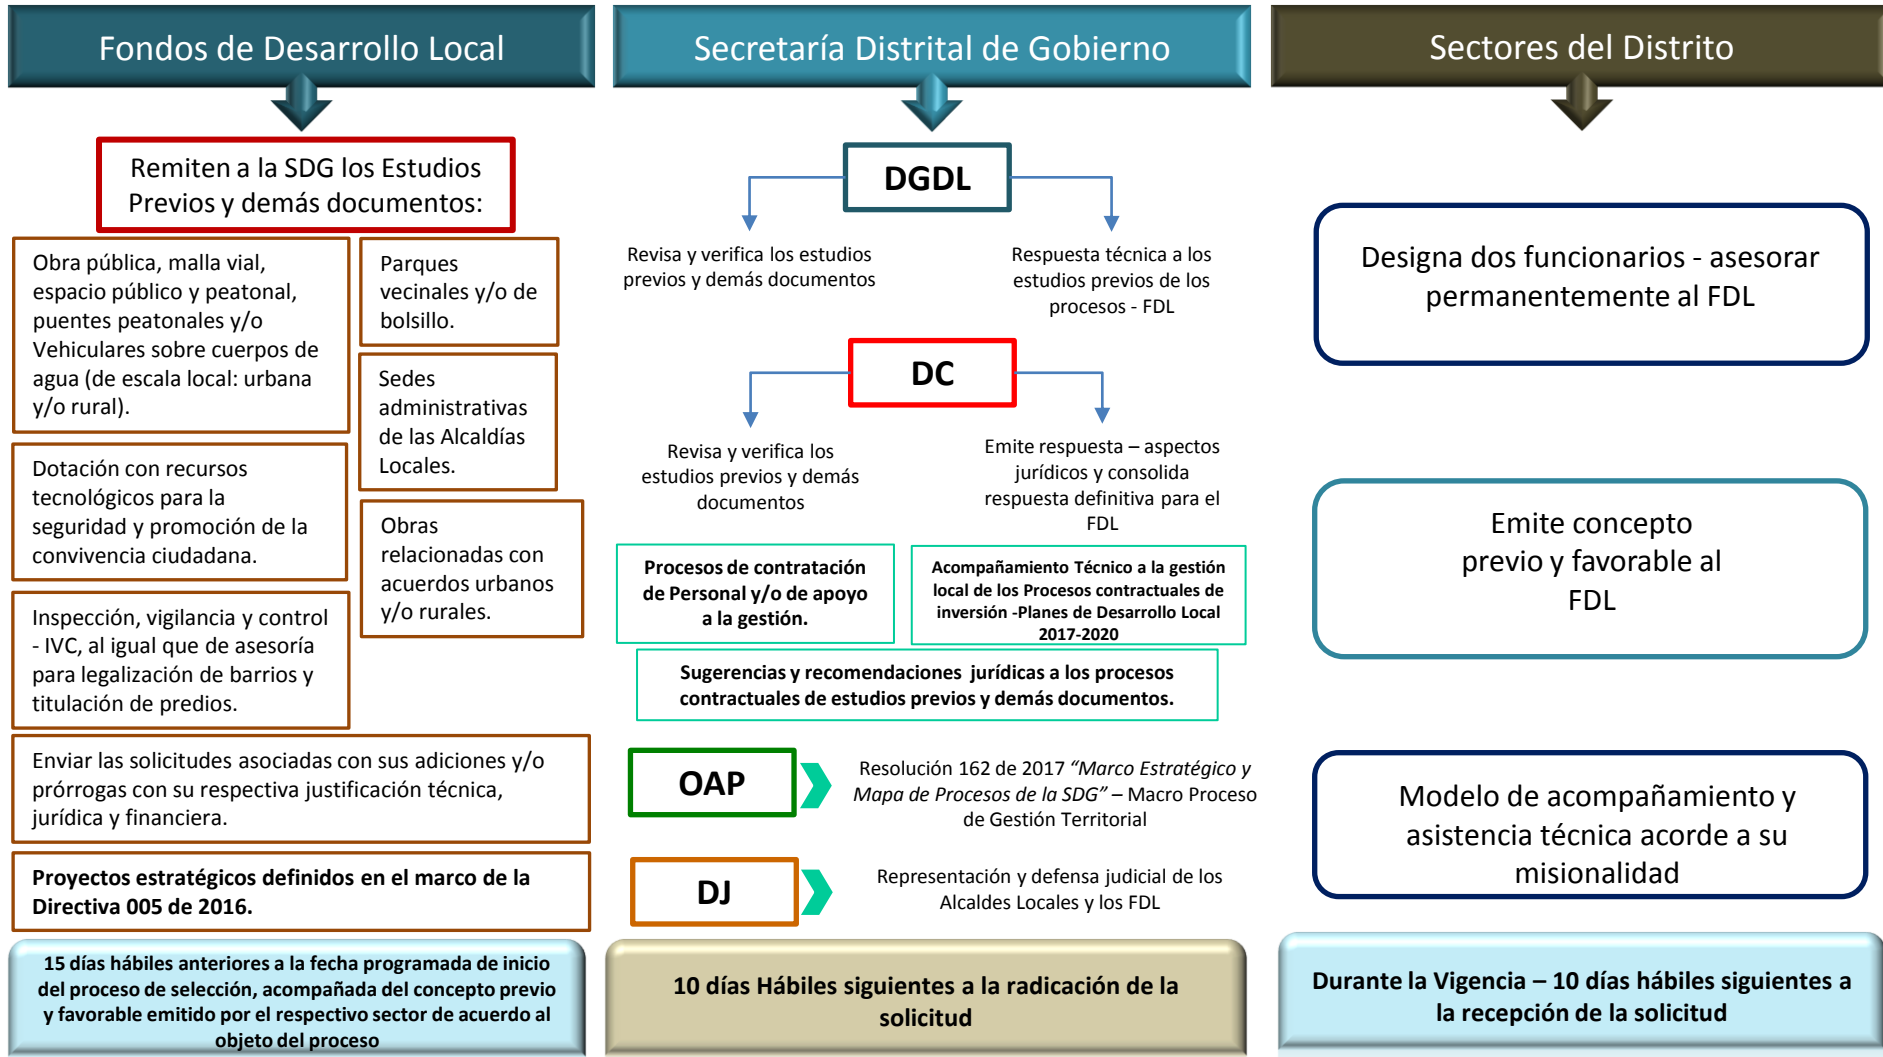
Fondos de Desarrollo Local

Remiten a la SDG los Estudios Previos y demás documentos:

Obra pública, malla vial, espacio público y peatonal, puentes peatonales y/o Vehiculares sobre cuerpos de agua (de escala local: urbana y/o rural).

Parques vecinales y/o de bolsillo.

Sedes administrativas de las Alcaldías Locales.

Dotación con recursos tecnológicos para la seguridad y promoción de la convivencia ciudadana.

Obras relacionadas con acuerdos urbanos y/o rurales.

Inspección, vigilancia y control - IVC, al igual que de asesoría para legalización de barrios y titulación de predios.

Enviar las solicitudes asociadas con sus adiciones y/o prórrogas con su respectiva justificación técnica, jurídica y financiera.

Proyectos estratégicos definidos en el marco de la Directiva 005 de 2016.

15 días hábiles anteriores a la fecha programada de inicio del proceso de selección, acompañada del concepto previo y favorable emitido por el respectivo sector de acuerdo al objeto del proceso

Secretaría Distrital de Gobierno

DGDL

Revisa y verifica los estudios previos y demás documentos

Respuesta técnica a los estudios previos de los procesos - FDL

DC

Revisa y verifica los estudios previos y demás documentos

Emite respuesta – aspectos jurídicos y consolida respuesta definitiva para el FDL

Procesos de contratación de Personal y/o de apoyo a la gestión.

Acompañamiento Técnico a la gestión local de los Procesos contractuales de inversión -Planes de Desarrollo Local 2017-2020

Sugerencias y recomendaciones jurídicas a los procesos contractuales de estudios previos y demás documentos.

OAP

Resolución 162 de 2017 *"Marco Estratégico y Mapa de Procesos de la SDG"* – Macro Proceso de Gestión Territorial

DJ

Representación y defensa judicial de los Alcaldes Locales y los FDL

10 días Hábiles siguientes a la radicación de la solicitud

Sectores del Distrito

Designa dos funcionarios - asesorar permanentemente al FDL

Emite concepto previo y favorable al FDL

Modelo de acompañamiento y asistencia técnica acorde a su misionalidad

Durante la Vigencia – 10 días hábiles siguientes a la recepción de la solicitud